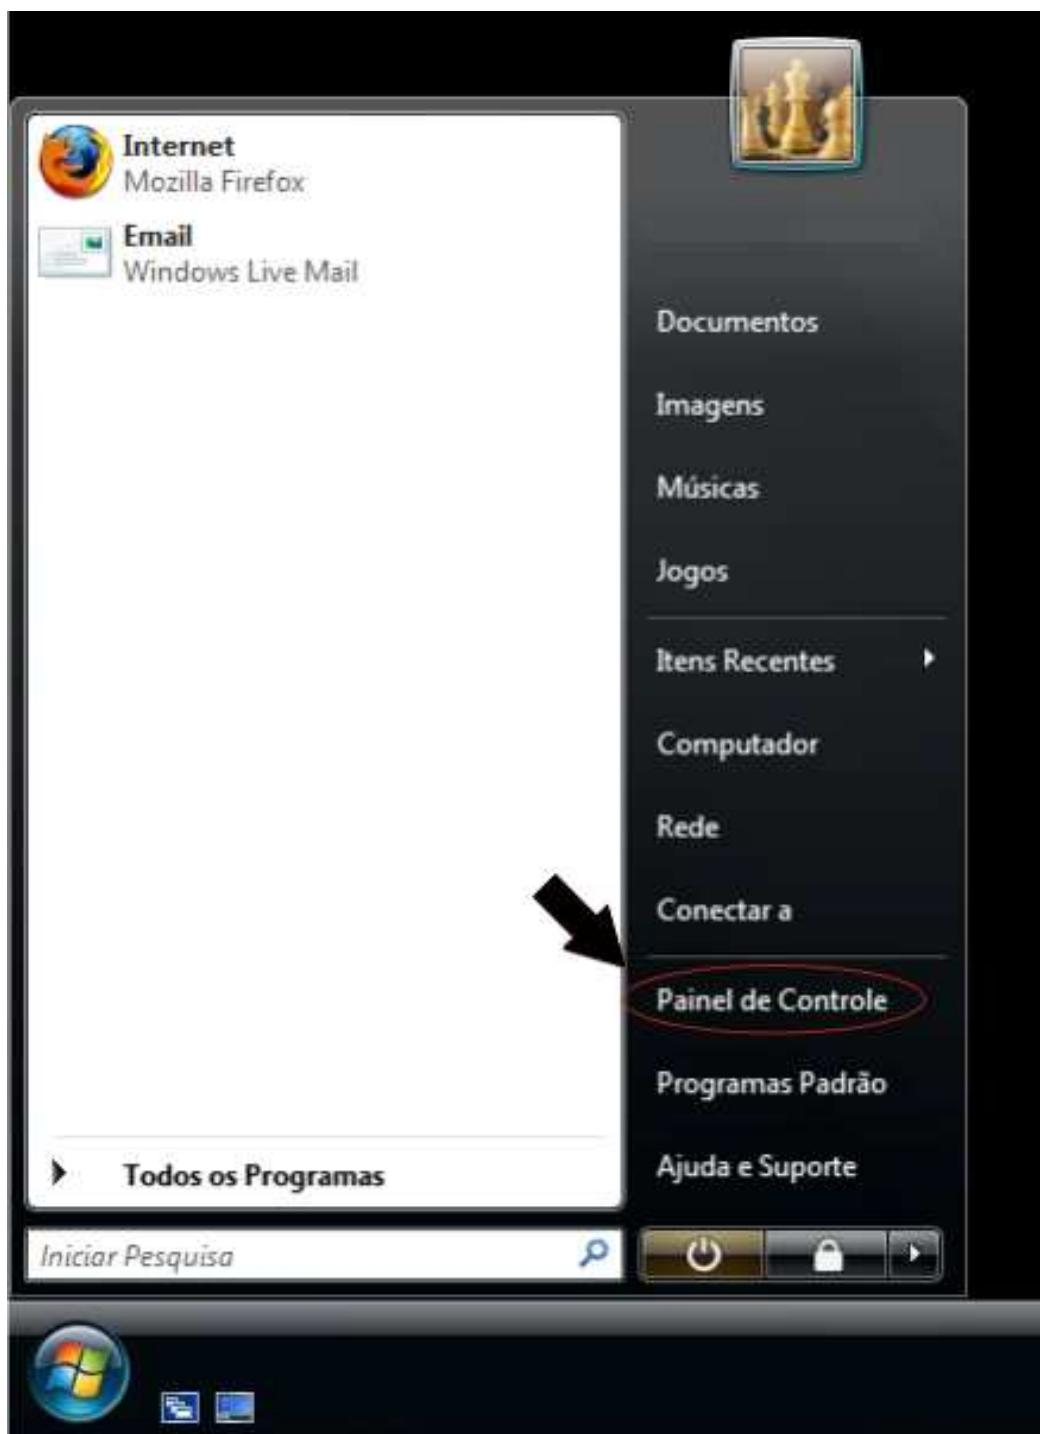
Internet
Mozilla Firefox

Email
Windows Live Mail

Todos os Programas

Iniciar Pesquisa

Documentos

Imagens

Músicas

Jogos

Itens Recentes

Computador

Rede

Conectar a

Painel de Controle

Programas Padrão

Ajuda e Suporte